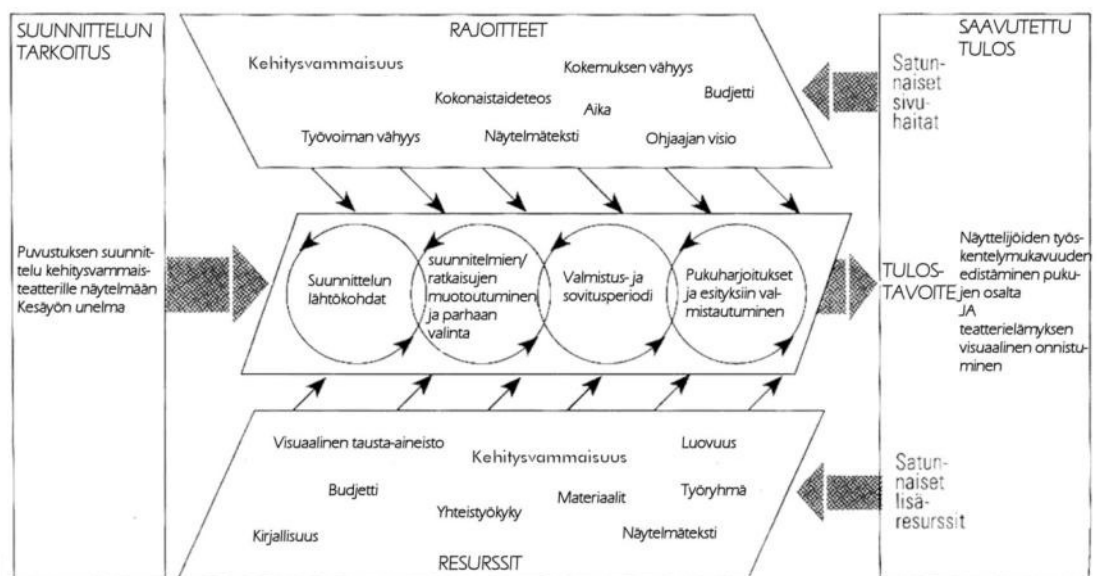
SUUNNITTELUN TARKOITUS

Puvustuksen suunnittelu kehitysvammaisteatterille näytelmään Kesäyön unelma

RAJOITTEET

Kehitysvammaisuus

Kokemuksen vähyys

Kokonaistaideteos

Aika

Budjetti

Työvoiman vähyys

Näytelmäteksti

Ohjaajan visio

Suunnittelun lähtökohdat

suunnitelmien/ ratkaisujen muotoutuminen ja parhaan valinta

Valmistus- ja sovitusperiodi

Pukuharjoitukset ja esityksiin valmistautuminen

Visuaalinen tausta-aineisto

Kehitysvammaisuus

Luovuus

Budjetti

Materiaalit

Työryhmä

Yhteistyökyky

Kirjallisuus

Näytelmäteksti

RESURSSIT

SAAVUTETTU TULOS

Satunnaiset sivuhaitat

TULOSTAVOITE

Näyttelijöiden työskentelymukavuuden edistäminen pukujen osalta
JA
teatterielämyksen visuaalinen onnistuminen

Satunnaiset lisäresurssit